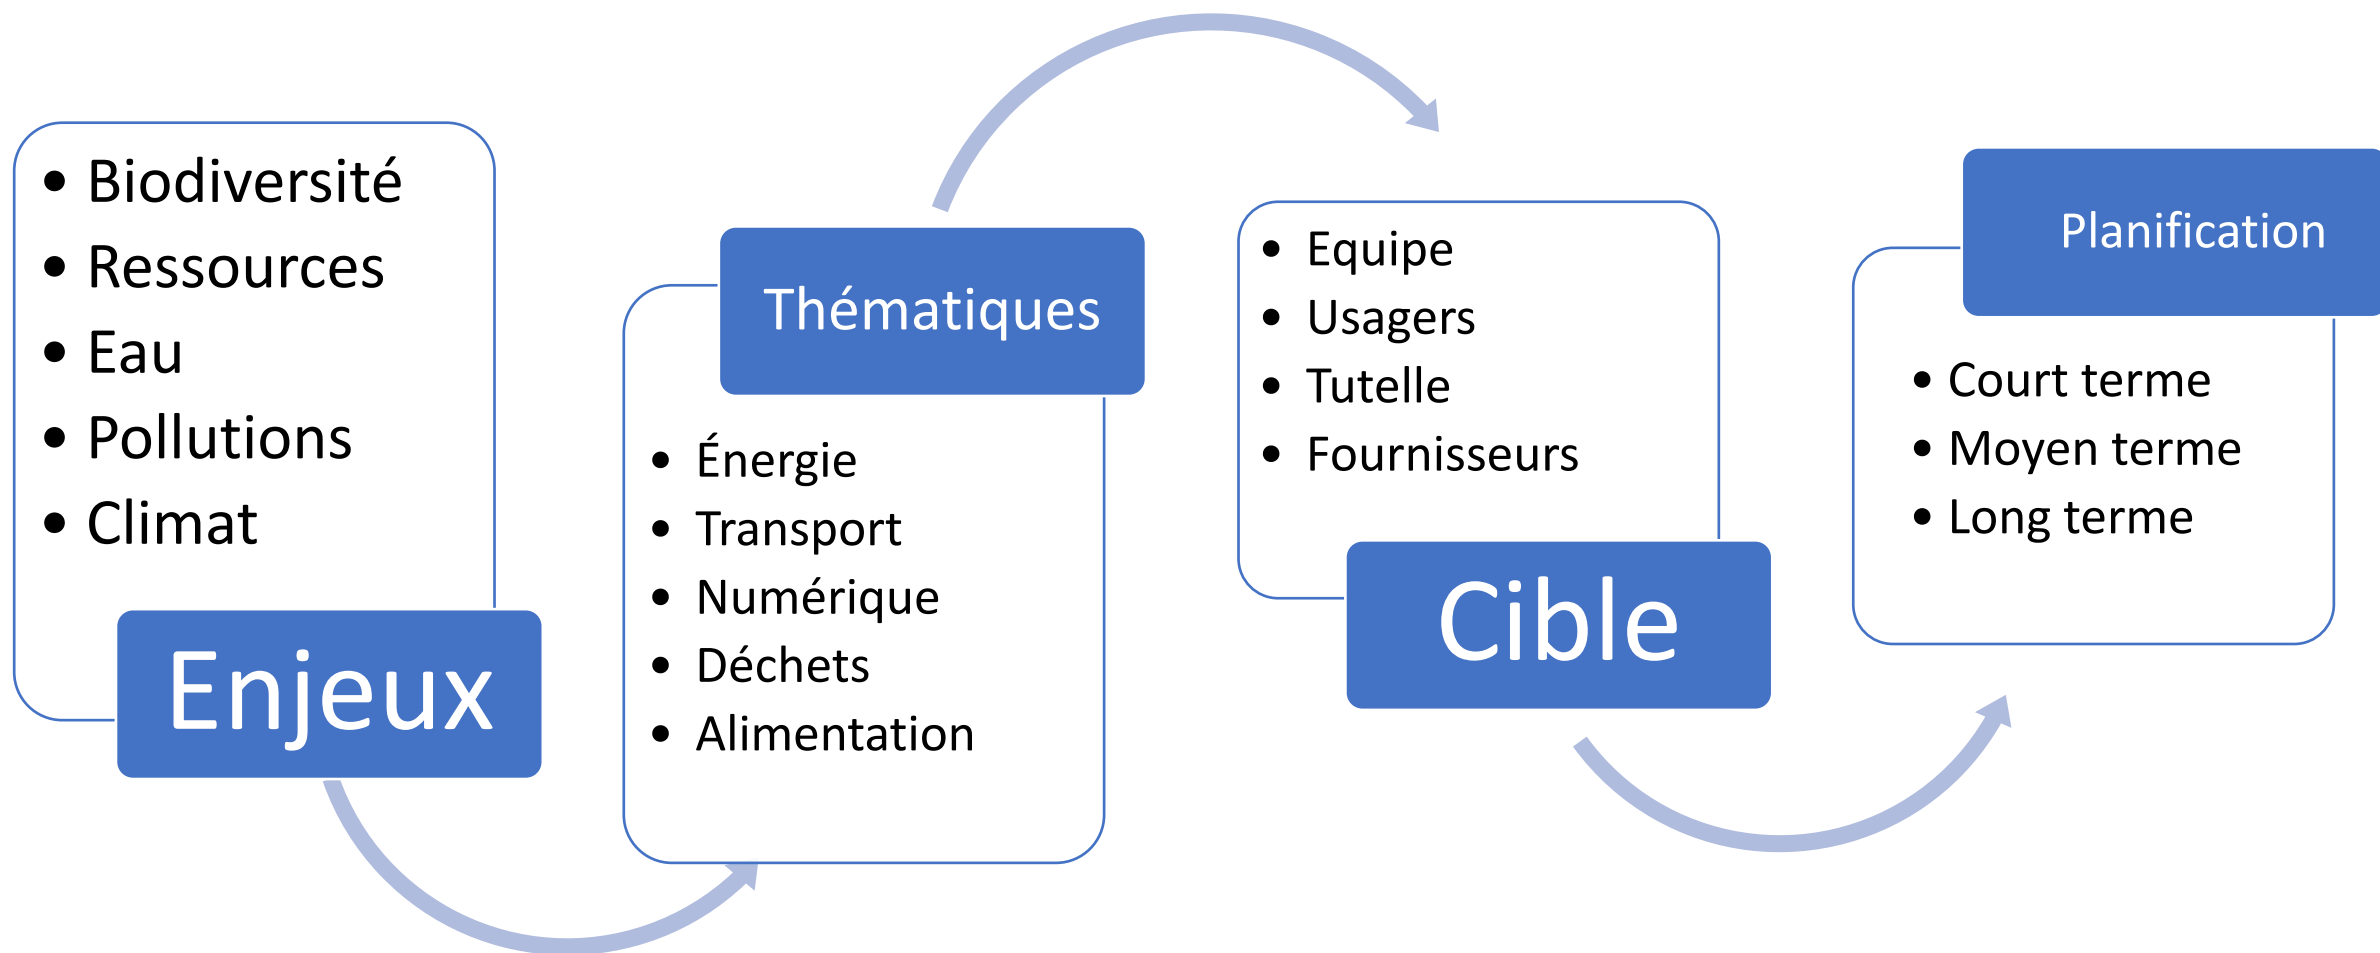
- Biodiversité
- Ressources
- Eau
- Pollutions
- Climat

Enjeux

Thématiques

- Énergie
- Transport
- Numérique
- Déchets
- Alimentation

- Equipe
- Usagers
- Tutelle
- Fournisseurs

Cible

Planification

- Court terme
- Moyen terme
- Long terme